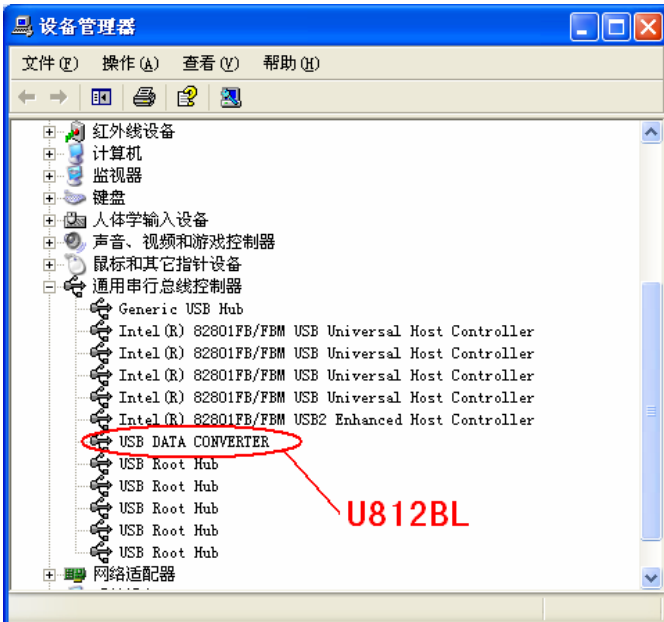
设备管理器

文件(F) 操作(A) 查看(V) 帮助(H)

红外线设备
计算机
监视器
键盘
人体学输入设备
声音、视频和游戏控制器
鼠标和其它指针设备
通用串行总线控制器
Generic USB Hub
Intel(R) 82801FB/FBM USB Universal Host Controller
Intel(R) 82801FB/FBM USB Universal Host Controller
Intel(R) 82801FB/FBM USB Universal Host Controller
Intel(R) 82801FB/FBM USB Universal Host Controller
Intel(R) 82801FB/FBM USB2 Enhanced Host Controller
USB DATA CONVERTER
USB Root Hub
USB Root Hub
USB Root Hub
USB Root Hub
USB Root Hub
网络适配器

U812BL